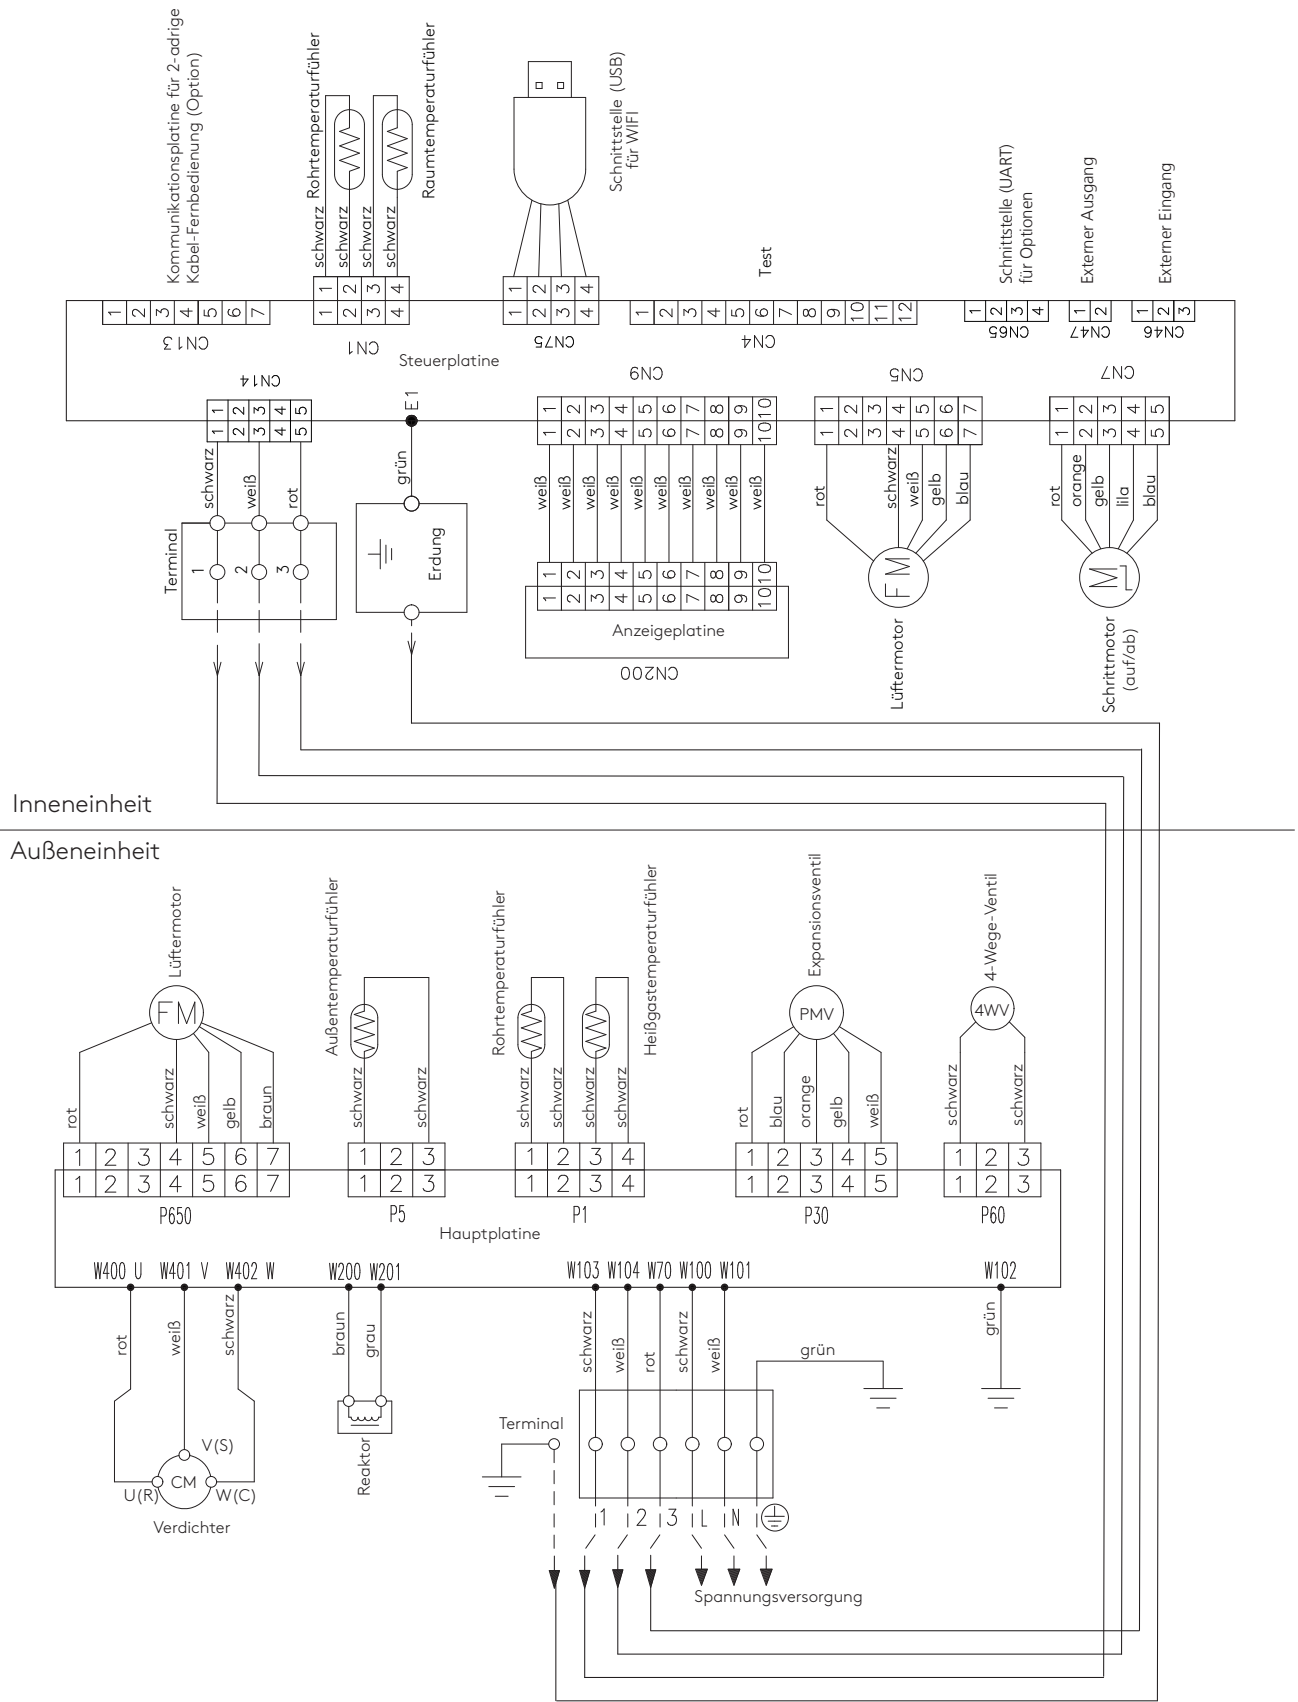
Kommunikationsplatine für 2-adrige Kabel-Fernbedienung (Option)

Rohrtemperaturfühler

Raumtemperaturfühler

Schnittstelle (USB) für WIFI

Test

Schnittstelle (UART) für Optionen

Externer Ausgang

Externer Eingang

schwarz schwarz schwarz schwarz

1 2 3 4 5 6 7
CN13

1 2 3 4
1 2 3 4
CN1

1 2 3 4
1 2 3 4
CN75

1 2 3 4 5 6 7 8 9 10 11 12
CN4

1 2 3 4
CN65

1 2
CN47

1 2 3
CN46

Steuerplatine

CN14
1 2 3 4 5
1 2 3 4 5

E1

CN9
1 2 3 4 5 6 7 8 9 10
1 2 3 4 5 6 7 8 9 10

CN5
1 2 3 4 5 6 7
1 2 3 4 5 6 7

CN7
1 2 3 4 5
1 2 3 4 5

schwarz weiß rot

grün

weiß weiß weiß weiß weiß weiß weiß weiß weiß

rot schwarz weiß gelb blau

rot orange gelb lila blau

Terminal
1 2 3

Erdung

1 2 3 4 5 6 7 8 9 10
1 2 3 4 5 6 7 8 9 10
Anzeigeplatine
CN200

FM
Lüftermotor

M
Schrittmotor (auf/ab)

Inneneinheit

Außeneinheit

Lüftermotor
FM

Außentemperaturfühler

Rohrtemperaturfühler

Heißgastemperaturfühler

Expansionsventil
PMV

4-Wege-Ventil
4WV

rot schwarz weiß gelb braun

schwarz schwarz

schwarz schwarz schwarz schwarz

rot blau orange gelb weiß

schwarz schwarz

1 2 3 4 5 6 7
1 2 3 4 5 6 7
P650

1 2 3
1 2 3
P5

1 2 3 4
1 2 3 4
P1

1 2 3 4 5
1 2 3 4 5
P30

1 2 3
1 2 3
P60

Hauptplatine

W400 U W401 V W402 W

W200 W201

W103 W104 W70 W100 W101

W102

rot weiß schwarz

braun grau

schwarz weiß rot schwarz weiß

grün

grün

V(S)
CM
U(R) W(C)
Verdichter

Reaktor

Terminal

1 2 3 L N

Spannungsversorgung